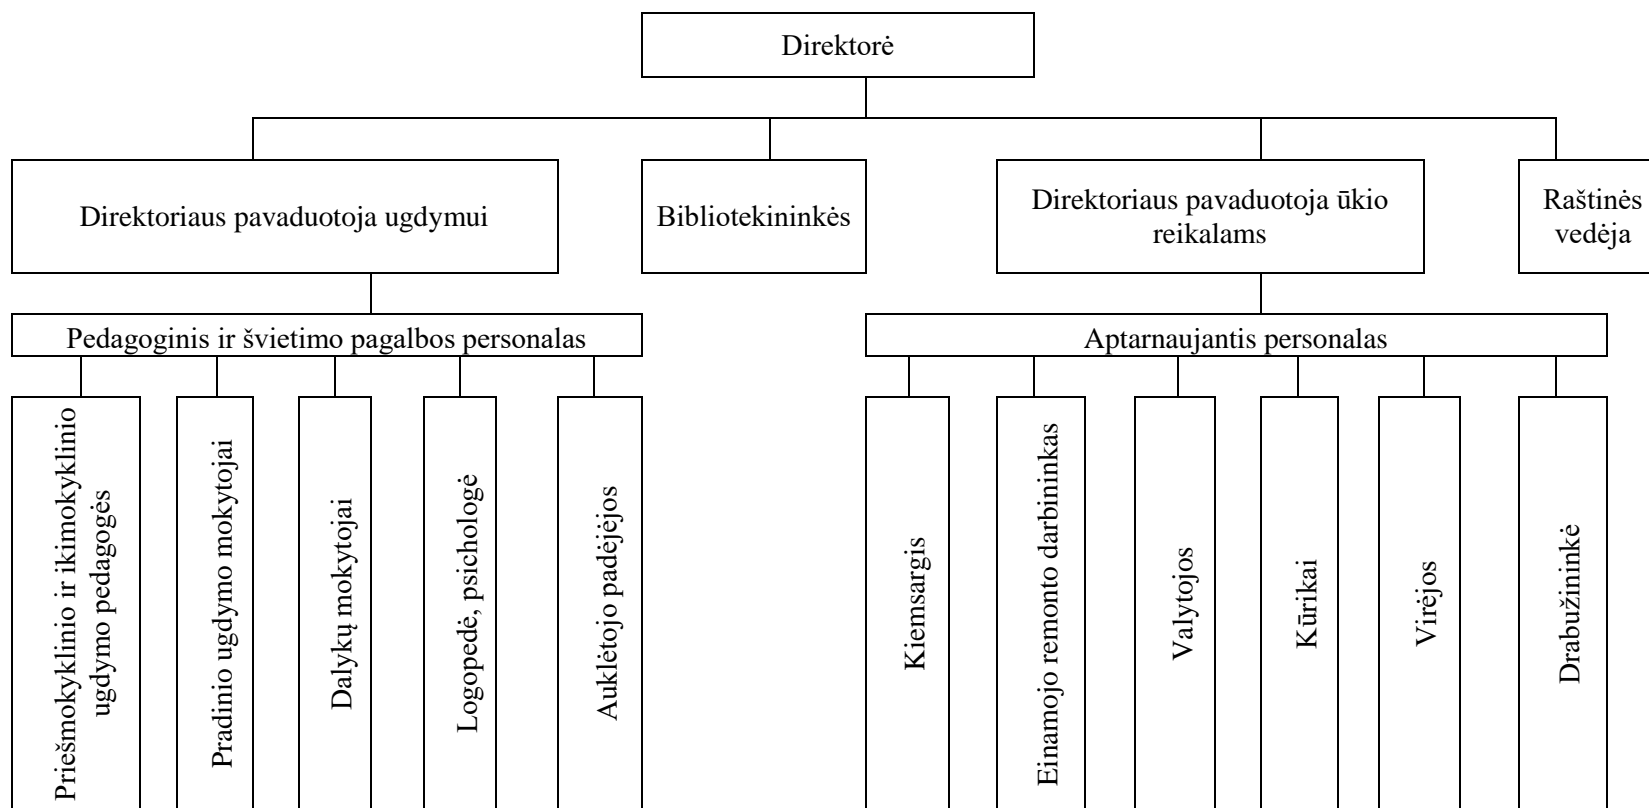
Direktorė

Direktoriaus pavaduotoja ugdymui

Bibliotekininkės

Direktoriaus pavaduotoja ūkio reikalams

Raštinės vedėja

Pedagoginis ir švietimo pagalbos personalas

Priešmokyklinio ir ikimokyklinio ugdymo pedagogės

Pradinio ugdymo mokytojai

Dalykų mokytojai

Logopedė, psichologė

Auklėtojo padėjėjos

Aptarnaujantis personalas

Kiemsargis

Einamojo remonto darbininkas

Valytojos

Kūrikai

Virėjos

Drabužininkė